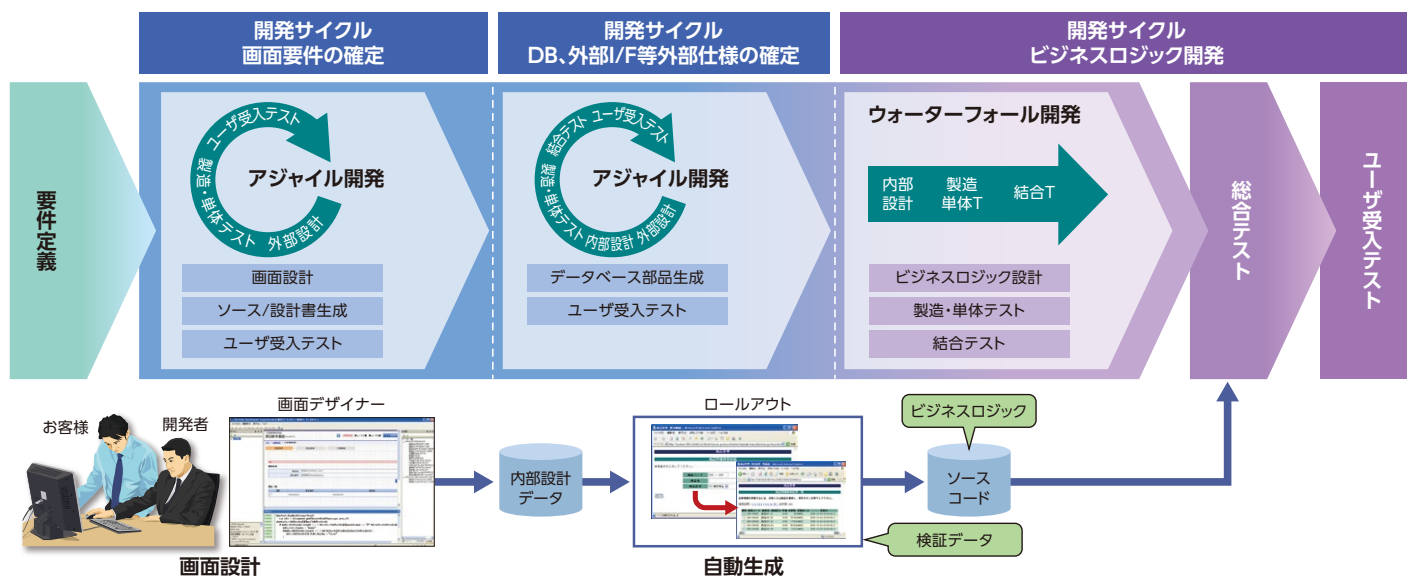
開発サイクル
画面要件の確定

開発サイクル
DB、外部I/F等外部仕様の確定

開発サイクル
ビジネスロジック開発

要件定義

ユーザ受入テスト
製造・単体テスト
外部設計
アジャイル開発

画面設計
ソース/設計書生成
ユーザ受入テスト

結合テスト
ユーザ受入テスト
製造・単体テスト
内部設計
外部設計
アジャイル開発

データベース部品生成
ユーザ受入テスト

ウォーターフォール開発
内部設計
製造単体T
結合T

ビジネスロジック設計
製造・単体テスト
結合テスト

総合テスト

ユーザ受入テスト

お客様
開発者
画面デザイナー
画面設計

内部設計データ

ロールアウト
自動生成

ビジネスロジック
ソースコード
検証データ